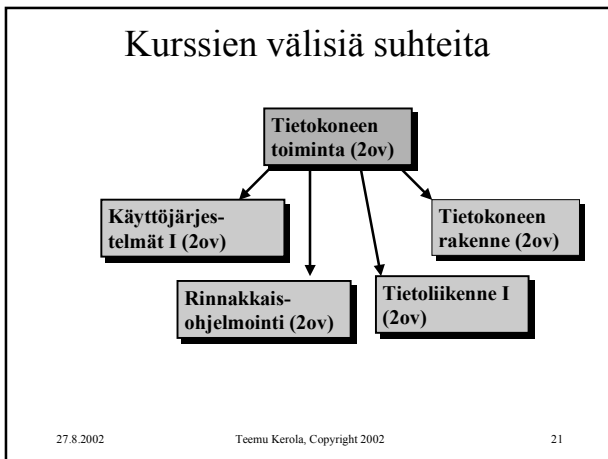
Kurssien välisiä suhteita

Tietokoneen toiminta (2ov)

Käyttöjärjestelmät I (2ov)

Rinnakkaisohjelmointi (2ov)

Tietoliikenne I (2ov)

Tietokoneen rakenne (2ov)

27.8.2002

Teemu Kerola, Copyright 2002

21